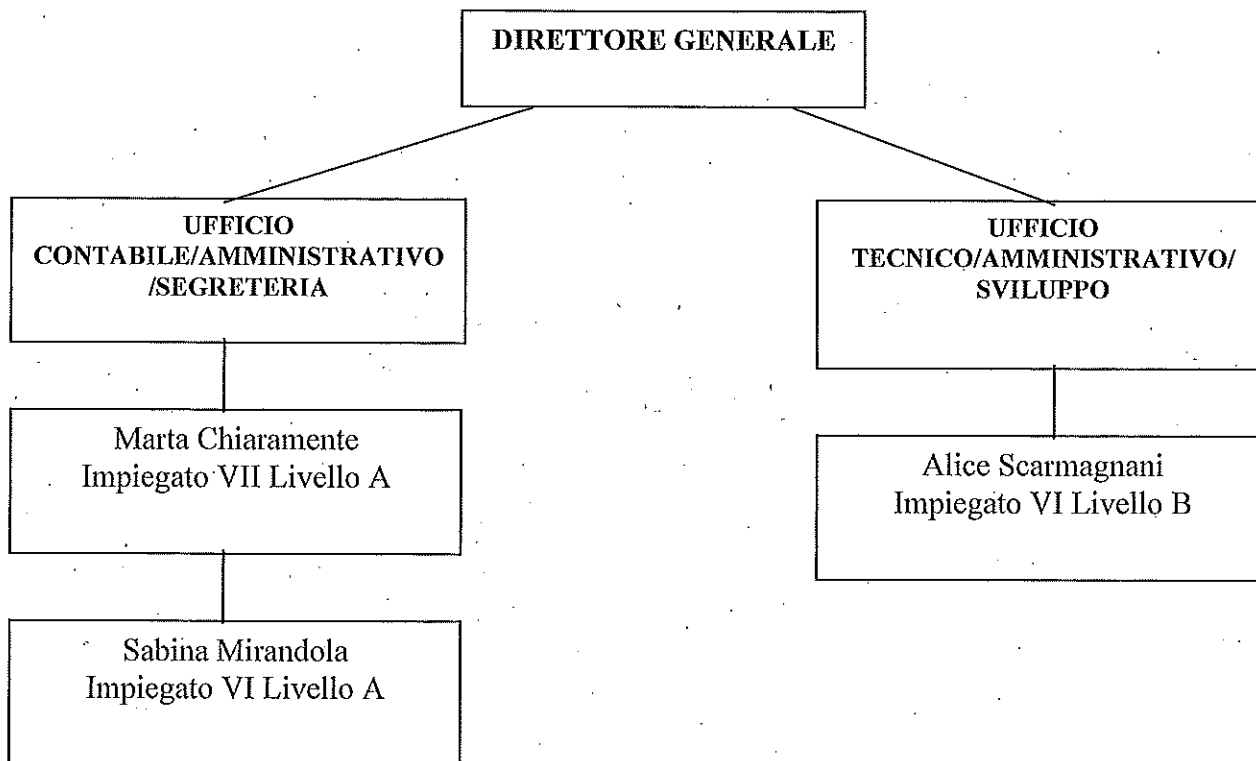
DIRETTORE GENERALE

UFFICIO
CONTABILE/AMMINISTRATIVO
/SEGRETERIA

Marta Chiaramente
Impiegato VII Livello A

Sabina Mirandola
Impiegato VI Livello A

UFFICIO
TECNICO/AMMINISTRATIVO/
SVILUPPO

Alice Scarmagnani
Impiegato VI Livello B